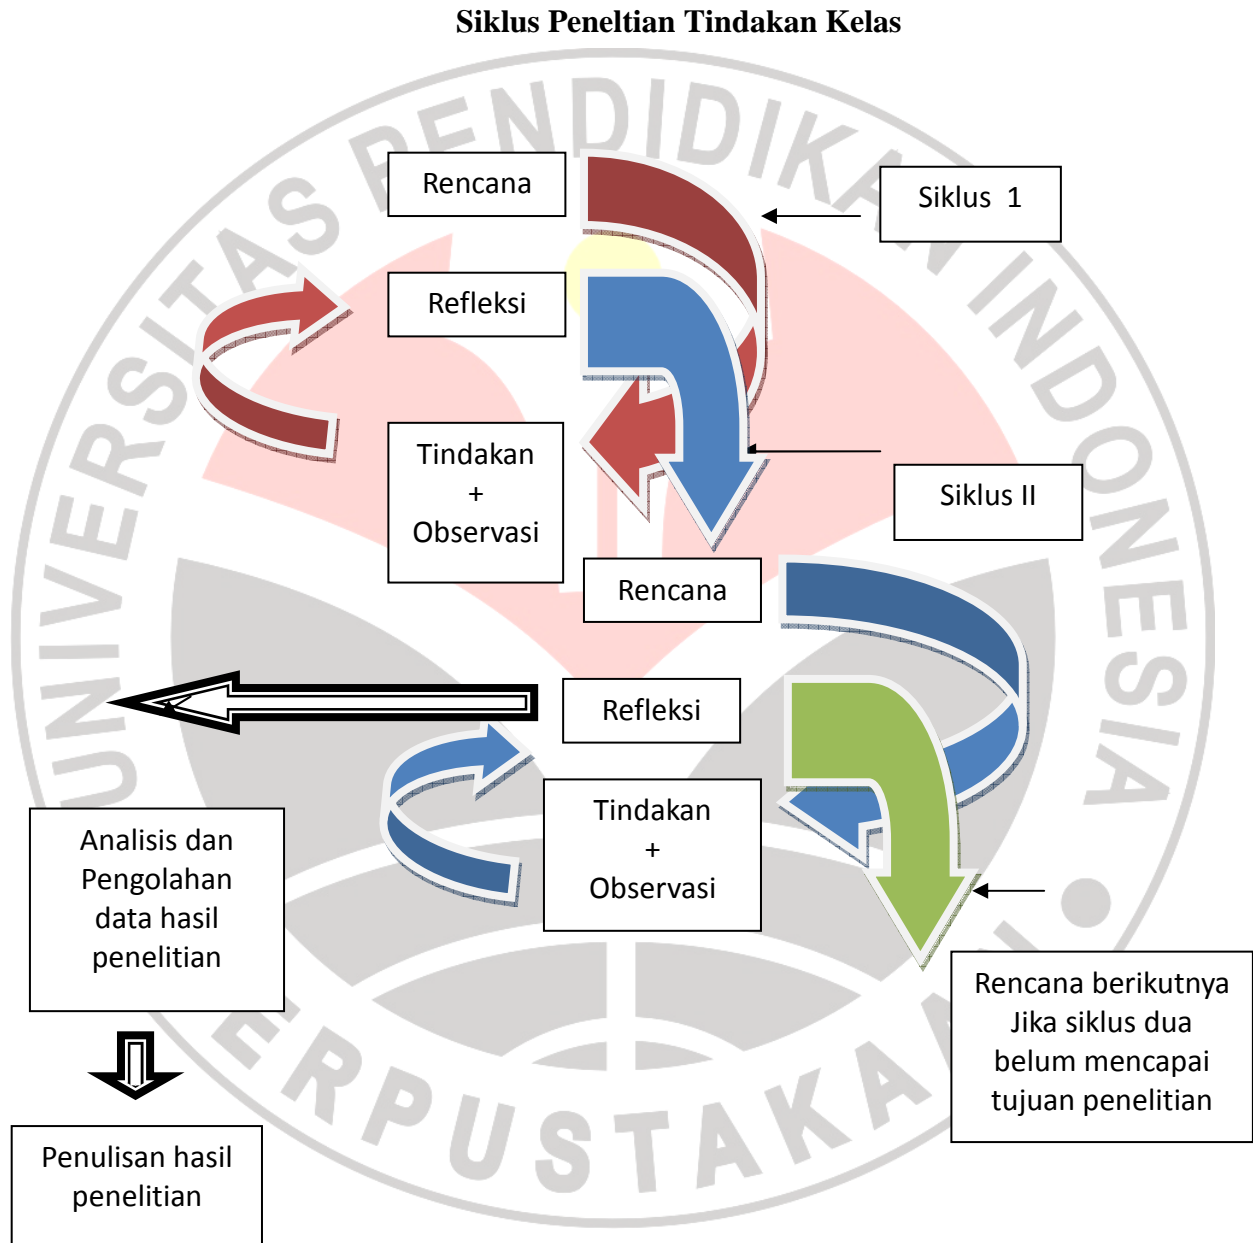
Siklus Peneltian Tindakan Kelas

Rencana

Siklus 1

Refleksi

Tindakan + Observasi

Siklus II

Rencana

Refleksi

Tindakan + Observasi

Analisis dan Pengolahan data hasil penelitian

Rencana berikutnya Jika siklus dua belum mencapai tujuan penelitian

Penulisan hasil penelitian

UNIVERSITAS PENDIDIKAN INDONESIA

PERPUSTAKAAN